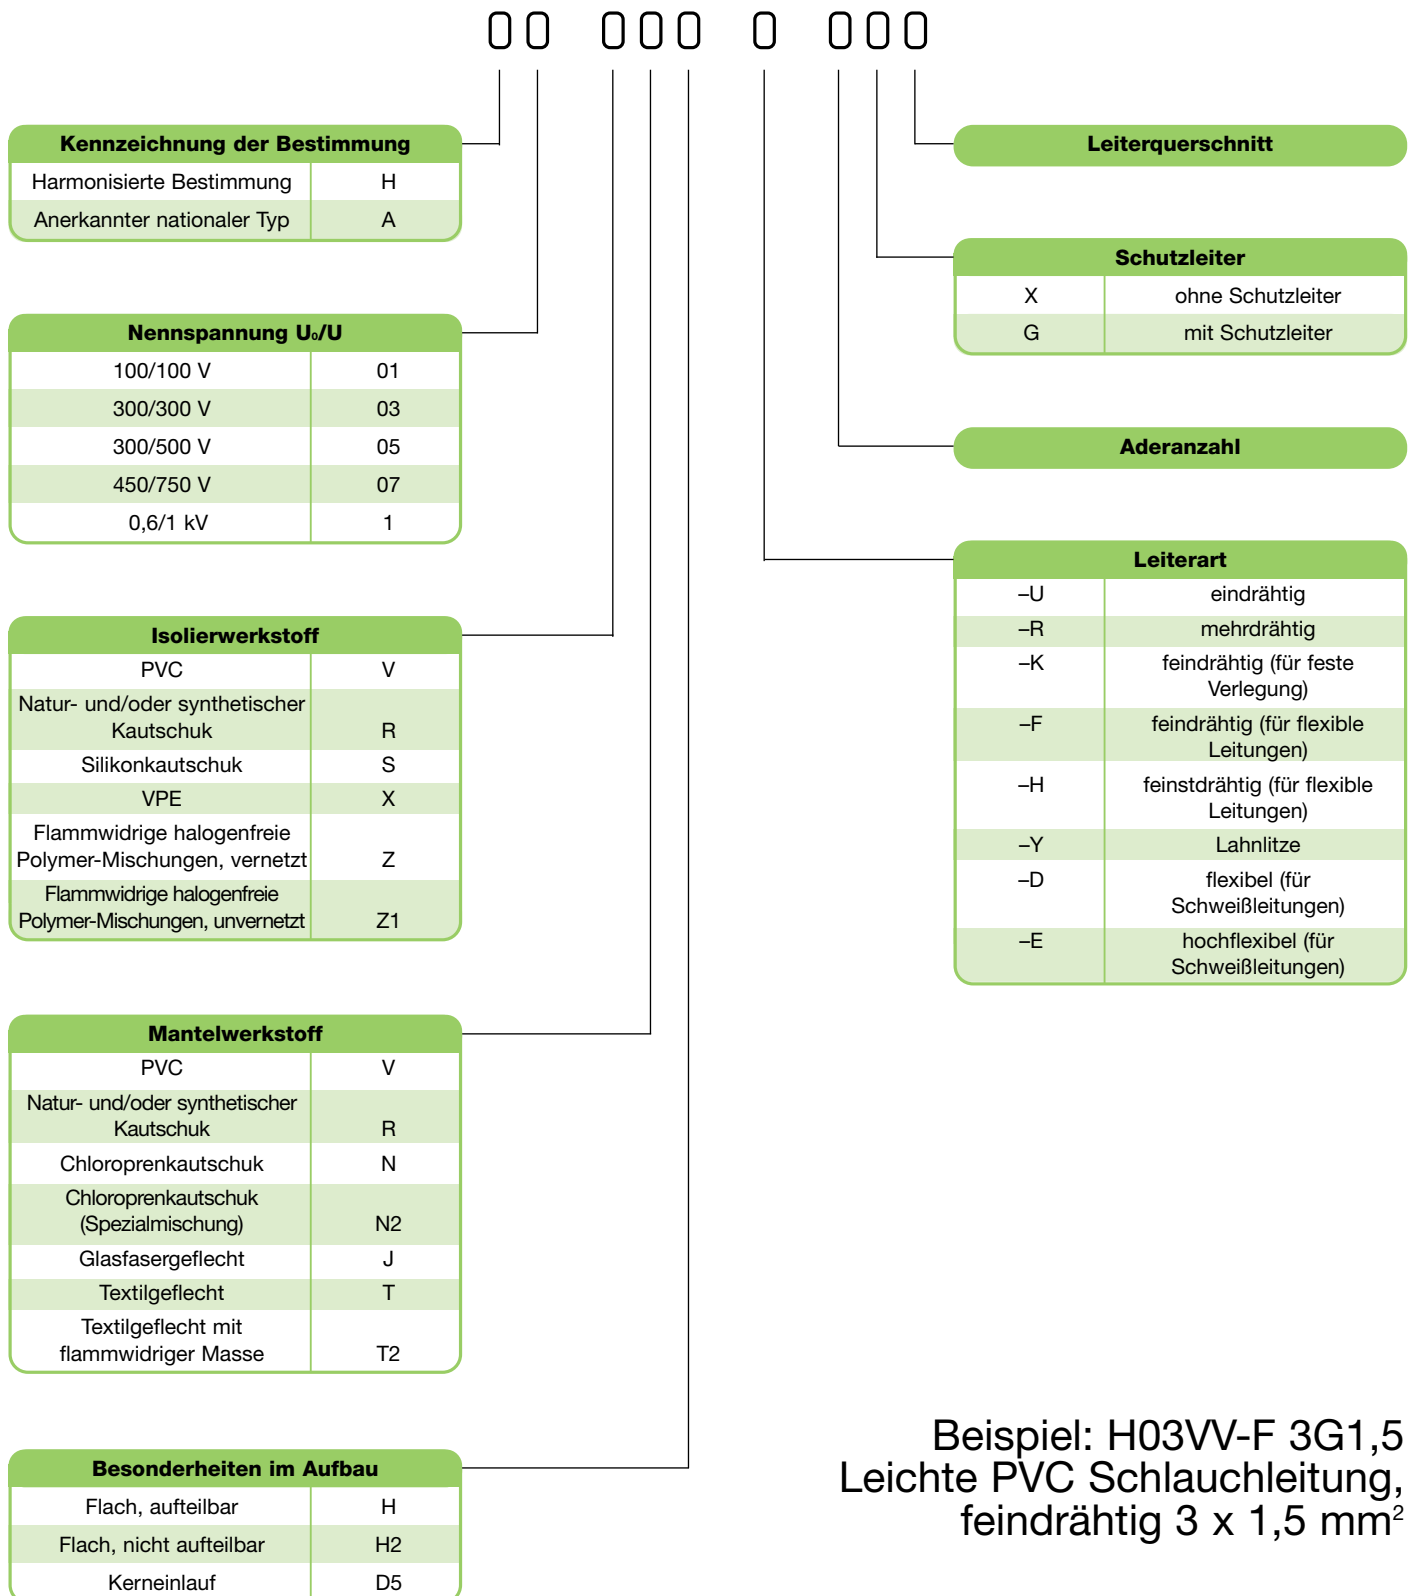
00 000 0 000

| Kennzeichnung der Bestimmung | |
|---|---|
| Harmonisierte Bestimmung | H |
| Anerkannter nationaler Typ | A |

| Nennspannung $U_0/U$ | |
|---|---|
| 100/100 V | 01 |
| 300/300 V | 03 |
| 300/500 V | 05 |
| 450/750 V | 07 |
| 0,6/1 kV | 1 |

| Isolierwerkstoff | |
|---|---|
| PVC | V |
| Natur- und/oder synthetischer Kautschuk | R |
| Silikonkautschuk | S |
| VPE | X |
| Flammwidrige halogenfreie Polymer-Mischungen, vernetzt | Z |
| Flammwidrige halogenfreie Polymer-Mischungen, unvernetzt | Z1 |

| Mantelwerkstoff | |
|---|---|
| PVC | V |
| Natur- und/oder synthetischer Kautschuk | R |
| Chloroprenkautschuk | N |
| Chloroprenkautschuk (Spezialmischung) | N2 |
| Glasfasergeflecht | J |
| Textilgeflecht | T |
| Textilgeflecht mit flammwidriger Masse | T2 |

| Besonderheiten im Aufbau | |
|---|---|
| Flach, aufteilbar | H |
| Flach, nicht aufteilbar | H2 |
| Kerneinlauf | D5 |

Leiterquerschnitt

| Schutzleiter | |
|---|---|
| X | ohne Schutzleiter |
| G | mit Schutzleiter |

Aderanzahl

| Leiterart | |
|---|---|
| –U | eindrähtig |
| –R | mehrdrähtig |
| –K | feindrähtig (für feste Verlegung) |
| –F | feindrähtig (für flexible Leitungen) |
| –H | feinstdrähtig (für flexible Leitungen) |
| –Y | Lahnlitze |
| –D | flexibel (für Schweißleitungen) |
| –E | hochflexibel (für Schweißleitungen) |

Beispiel: H03VV-F 3G1,5
Leichte PVC Schlauchleitung, feindrähtig 3 x 1,5 $mm^2$